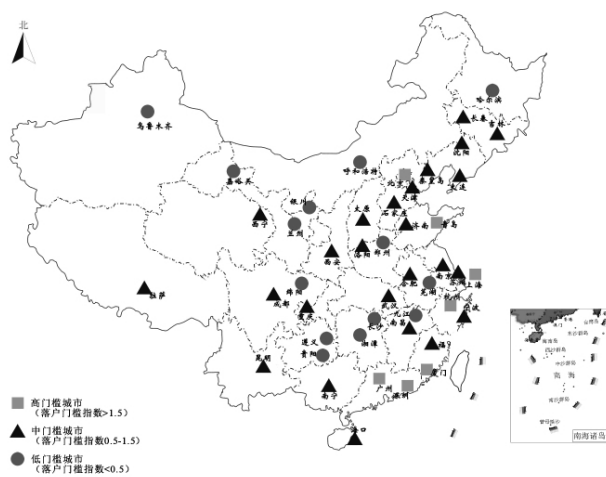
北

乌鲁木齐

哈尔滨

长春

吉林

沈阳

呼和浩特

嘉峪关

北京

天津

大连

银川

太原

石家庄

西宁

兰州

济南

青岛

西安

洛阳

郑州

南京

上海

拉萨

绵阳

合肥

无锡

成都

武汉

杭州

重庆

九江

宁波

长沙

南昌

遵义

贵阳

湘潭

福州

厦门

昆明

南宁

广州

深圳

海口

高门槛城市
（落户门槛指数>1.5）

中门槛城市
（落户门槛指数0.5-1.5）

低门槛城市
（落户门槛指数<0.5）

南海诸岛